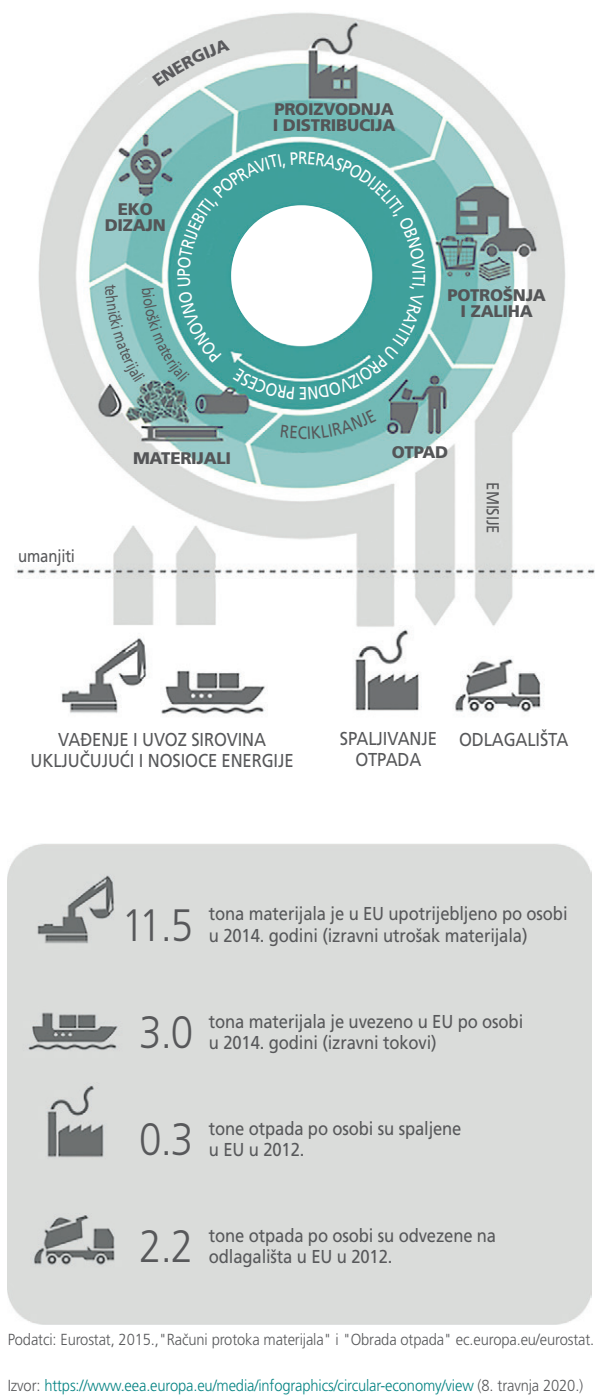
ENERGIJA

PROIZVODNJA I DISTRIBUCIJA

EKO DIZAJN

PONOVNO UPOTRIJEBITI, POPRAVITI, PRERASPODIJELITI, OBNOVITI, VRATITI U PROIZVODNE PROCESE

POTROŠNJA I ZALIHA

tehnički materijali

biološki materijali

RECIKLIRANJE

MATERIJALI

OTPAD

EMISIJE

umanjiti

VAĐENJE I UVOZ SIROVINA UKLJUČUJUĆI I NOSIOCE ENERGIJE

SPALJIVANJE OTPADA

ODLAGALIŠTA

11.5 tona materijala je u EU upotrijebljeno po osobi u 2014. godini (izravni utrošak materijala)

3.0 tona materijala je uvezeno u EU po osobi u 2014. godini (izravni tokovi)

0.3 tone otpada po osobi su spaljene u EU u 2012.

2.2 tone otpada po osobi su odvezene na odlagališta u EU u 2012.

Podatci: Eurostat, 2015., "Računi protoka materijala" i "Obrada otpada" ec.europa.eu/eurostat.

Izvor: https://www.eea.europa.eu/media/infographics/circular-economy/view (8. travnja 2020.)